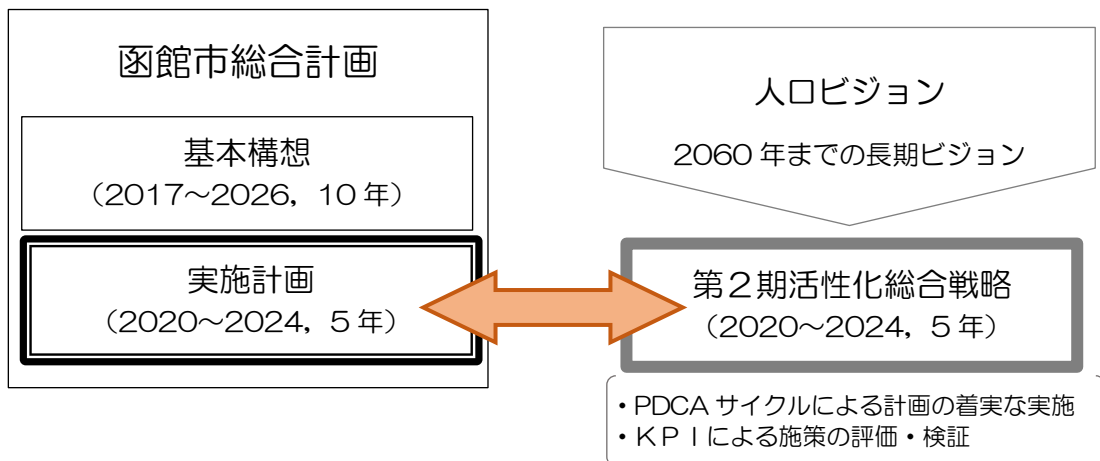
函館市総合計画

基本構想
（2017～2026，10 年）

実施計画
（2020～2024，５年）

人口ビジョン

2060 年までの長期ビジョン

第２期活性化総合戦略
（2020～2024，５年）

・PDCA サイクルによる計画の着実な実施
・ＫＰＩによる施策の評価・検証